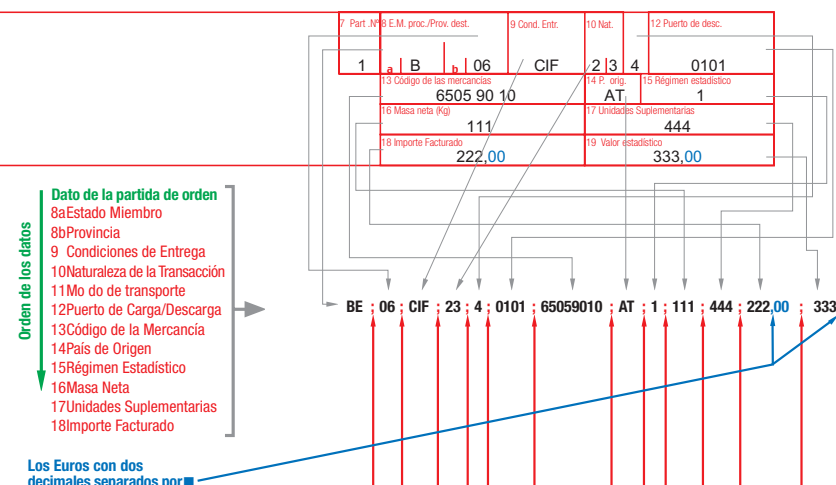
| 7 Part. Nº 1 | 8 E.M. proc./Prov. dest. a B b 06 | 9 Cond. Entr. CIF | 10 Nat. 2 3 4 | 12 Puerto de desc. 0101 |
|---|---|---|---|---|
| | 13 Código de las mercancías 6505 90 10 | | 14 P. orig. AT | 15 Régimen estadístico 1 |
| | 16 Masa neta (Kg) 111 | | 17 Unidades Suplementarias 444 | |
| | 18 Importe Facturado 222,00 | | 19 Valor estadístico 333,00 | |

Orden de los datos

Dato de la partida de orden
8aEstado Miembro
8bProvincia
9 Condiciones de Entrega
10Naturaleza de la Transacción
11Mo do de transporte
12Puerto de Carga/Descarga
13Código de la Mercancía
14País de Origen
15Régimen Estadístico
16Masa Neta
17Unidades Suplementarias
18Importe Facturado

BE ; 06 ; CIF ; 23 ; 4 ; 0101 ; 65059010 ; AT ; 1 ; 111 ; 444 ; 222,00 ; 333

Los Euros con dos decimales separados por